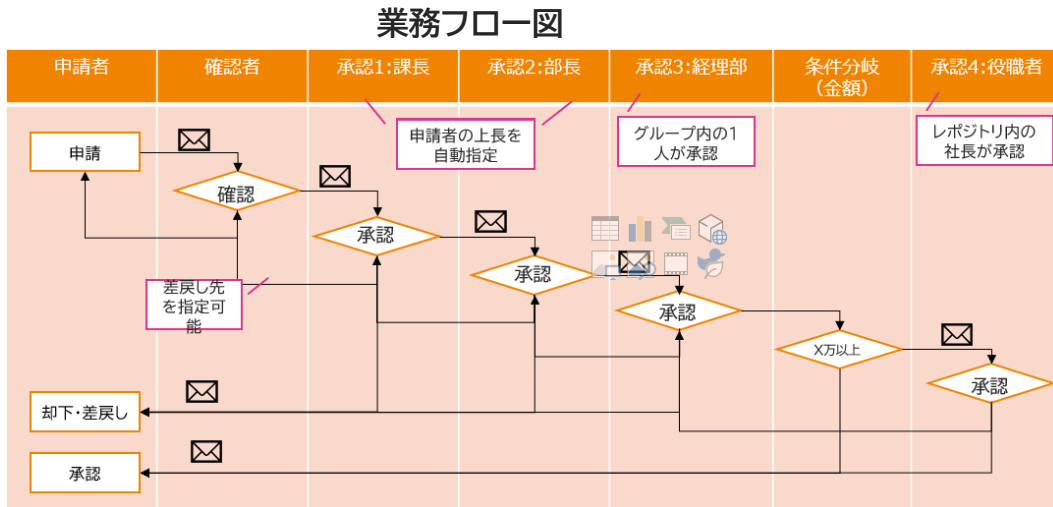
業務フロー図

| 申請者 | 確認者 | 承認1:課長 | 承認2:部長 | 承認3:経理部 | 条件分岐 (金額) | 承認4:役職者 |
|---|---|---|---|---|---|---|

申請者の上長を自動指定

グループ内の1人が承認

レポジトリ内の社長が承認

申請

確認

承認

承認

承認

X万以上

承認

差戻し先を指定可能

却下・差戻し

承認